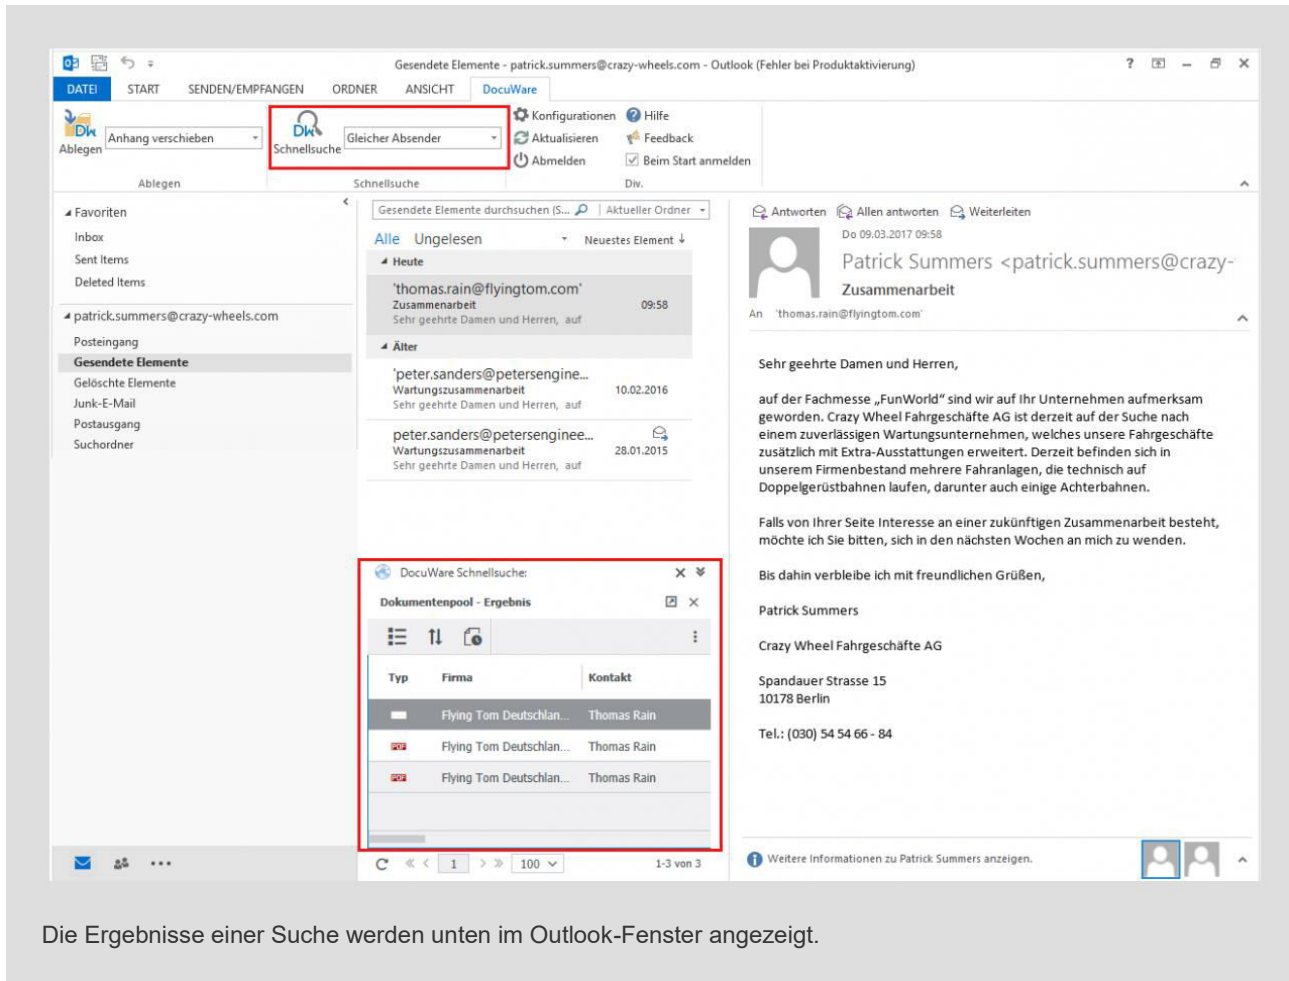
Gesendete Elemente - patrick.summers@crazy-wheels.com - Outlook (Fehler bei Produktaktivierung)

DATEI START SENDEN/EMPFANGEN ORDNER ANSICHT DocuWare

Ablegen Anhang verschieben
Schnellsuche Gleicher Absender
Konfigurationen Hilfe
Aktualisieren Feedback
Abmelden Beim Start anmelden
Ablegen Schnellsuche Div.

Favoriten
Inbox
Sent Items
Deleted Items

patrick.summers@crazy-wheels.com
Posteingang
Gesendete Elemente
Gelöschte Elemente
Junk-E-Mail
Postausgang
Suchordner

Gesendete Elemente durchsuchen (S... Aktueller Ordner
Alle Ungelesen Neuestes Element
Heute
'thomas.rain@flyingtom.com'
Zusammenarbeit 09:58
Sehr geehrte Damen und Herren, auf
Älter
'peter.sanders@petersengine...
Wartungszusammenarbeit 10.02.2016
Sehr geehrte Damen und Herren, auf
peter.sanders@petersenginee...
Wartungszusammenarbeit 28.01.2015
Sehr geehrte Damen und Herren, auf

DocuWare Schnellsuche:
Dokumentenpool - Ergebnis

| Typ | Firma | Kontakt |
|---|---|---|
| | Flying Tom Deutschlan... | Thomas Rain |
| PDF | Flying Tom Deutschlan... | Thomas Rain |
| PDF | Flying Tom Deutschlan... | Thomas Rain |

1 100 1-3 von 3

Antworten Allen antworten Weiterleiten
Do 09.03.2017 09:58
Patrick Summers <patrick.summers@crazy-
Zusammenarbeit
An 'thomas.rain@flyingtom.com'

Sehr geehrte Damen und Herren,

auf der Fachmesse „FunWorld“ sind wir auf Ihr Unternehmen aufmerksam geworden. Crazy Wheel Fahrgeschäfte AG ist derzeit auf der Suche nach einem zuverlässigen Wartungsunternehmen, welches unsere Fahrgeschäfte zusätzlich mit Extra-Ausstattungen erweitert. Derzeit befinden sich in unserem Firmenbestand mehrere Fahranlagen, die technisch auf Doppelgerüstbahnen laufen, darunter auch einige Achterbahnen.

Falls von Ihrer Seite Interesse an einer zukünftigen Zusammenarbeit besteht, möchte ich Sie bitten, sich in den nächsten Wochen an mich zu wenden.

Bis dahin verbleibe ich mit freundlichen Grüßen,

Patrick Summers

Crazy Wheel Fahrgeschäfte AG

Spandauer Strasse 15
10178 Berlin

Tel.: (030) 54 54 66 - 84

Weitere Informationen zu Patrick Summers anzeigen.

Die Ergebnisse einer Suche werden unten im Outlook-Fenster angezeigt.